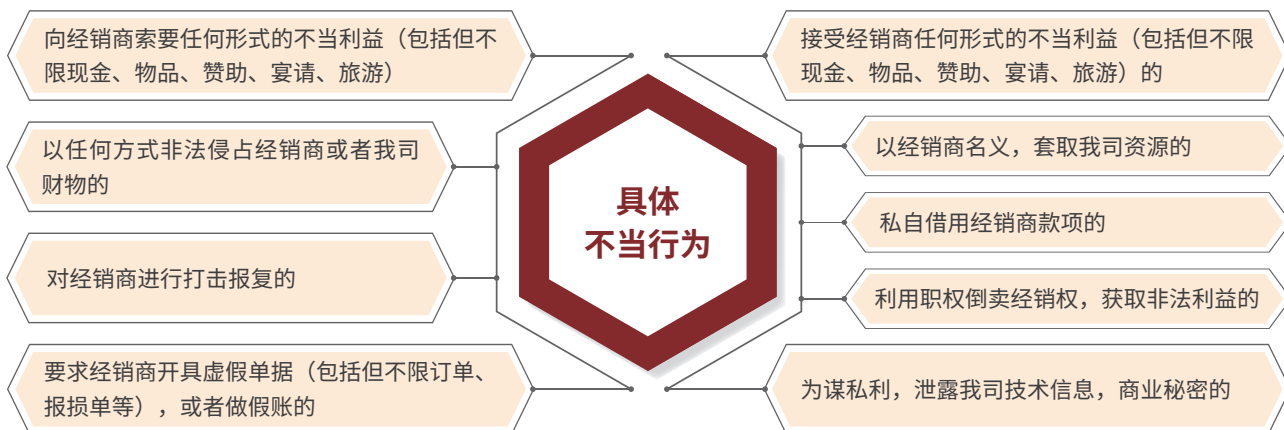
向经销商索要任何形式的不当利益（包括但不限现金、物品、赞助、宴请、旅游）

以任何方式非法侵占经销商或者我司财物的

对经销商进行打击报复的

要求经销商开具虚假单据（包括但不限订单、报损单等），或者做假账的

具体
不当行为

接受经销商任何形式的不当利益（包括但不限现金、物品、赞助、宴请、旅游）的

以经销商名义，套取我司资源的

私自借用经销商款项的

利用职权倒卖经销权，获取非法利益的

为谋私利，泄露我司技术信息，商业秘密的